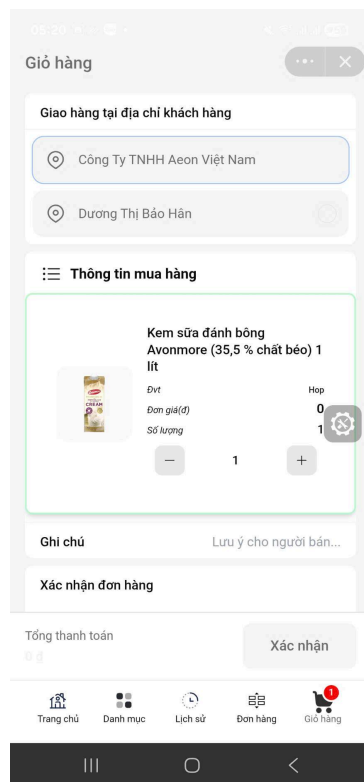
05:20

Giỏ hàng

Giao hàng tại địa chỉ khách hàng

Công Ty TNHH Aeon Việt Nam

Dương Thị Bảo Hân

Thông tin mua hàng

Kem sữa đánh bông Avonmore (35,5 % chất béo) 1 lít

Đvt Hop
Đơn giá(đ) 0
Số lượng 1

− 1 +

Ghi chú Lưu ý cho người bán...

Xác nhận đơn hàng

Tổng thanh toán
0 ₫

Xác nhận

Trang chủ Danh mục Lịch sử Đơn hàng Giỏ hàng 1